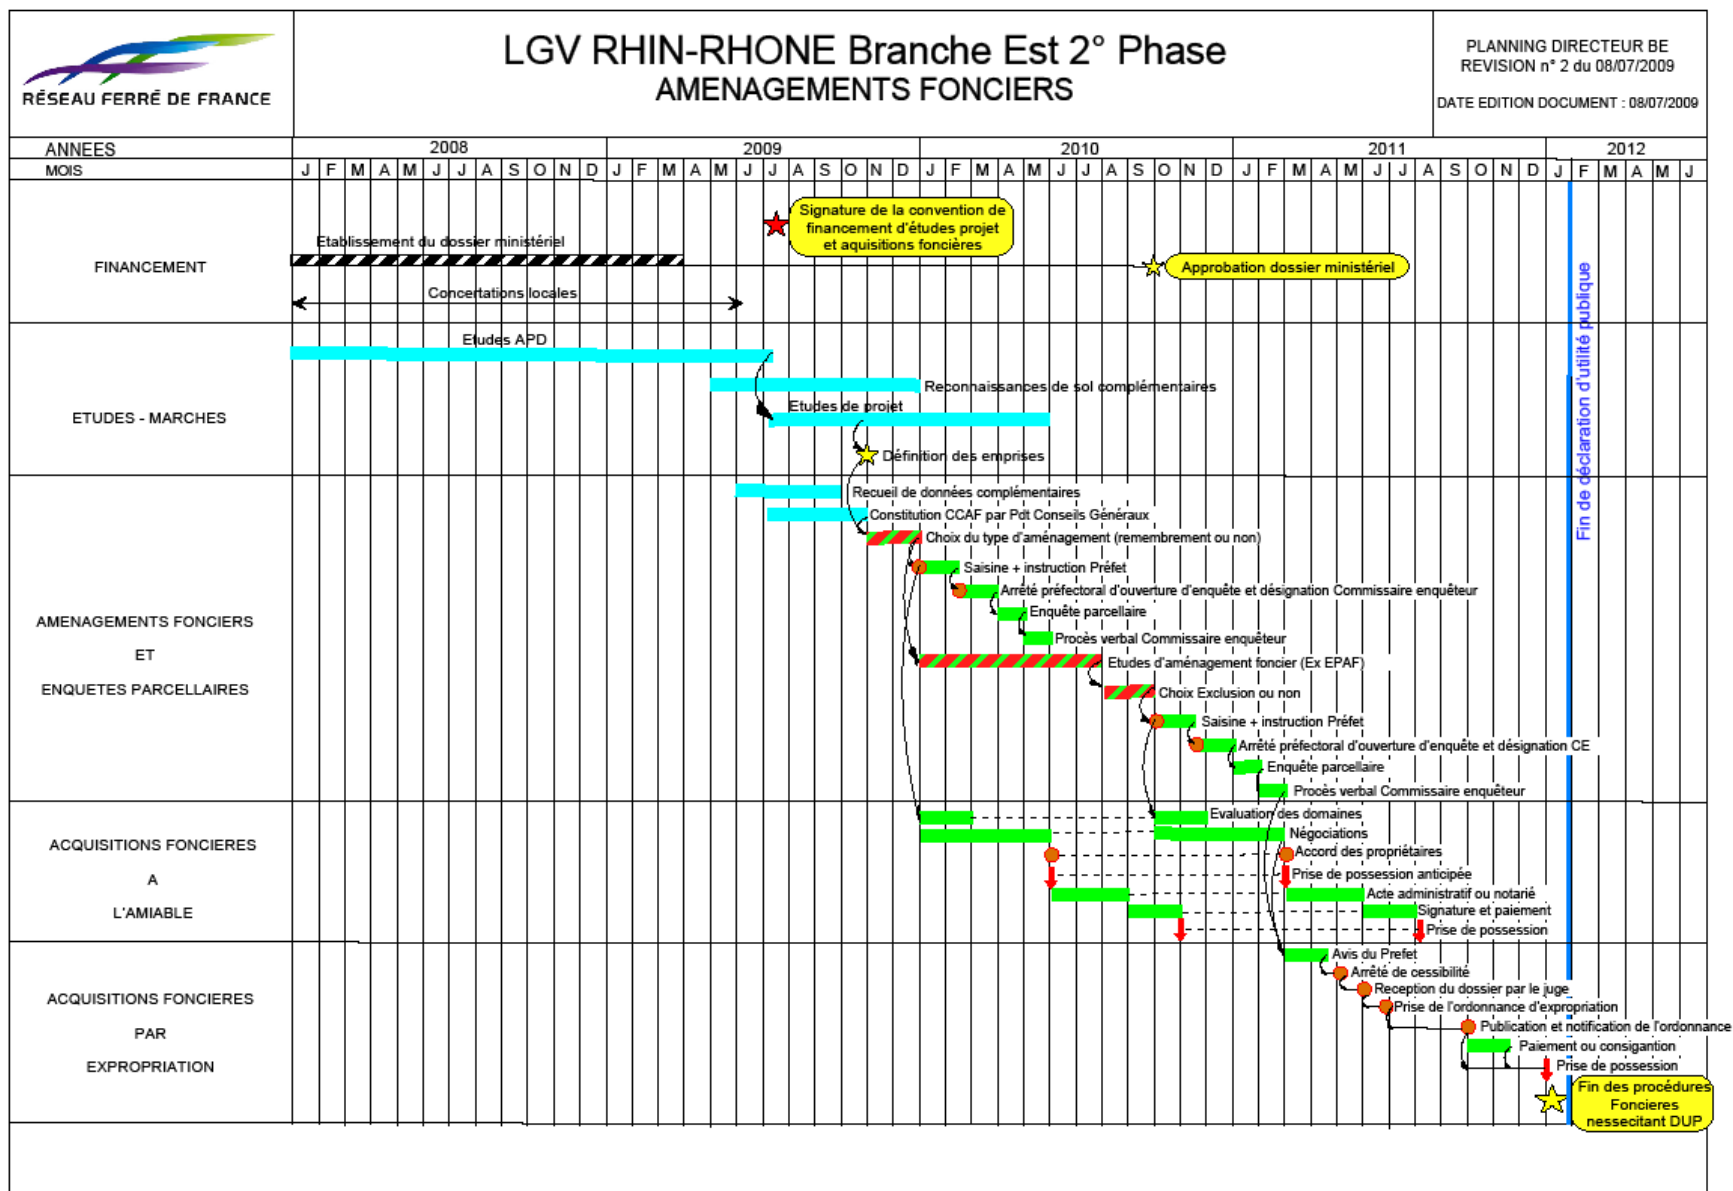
RÉSEAU FERRÉ DE FRANCE

LGV RHIN-RHONE Branche Est 2° Phase
AMENAGEMENTS FONCIERS

PLANNING DIRECTEUR BE
REVISION n° 2 du 08/07/2009

DATE EDITION DOCUMENT : 08/07/2009

ANNEES 2008 2009 2010 2011 2012
MOIS J F M A M J J A S O N D J F M A M J J A S O N D J F M A M J J A S O N D J F M A M J J A S O N D J F M A M J

FINANCEMENT

Etablissement du dossier ministériel
Signature de la convention de financement d'études projet et aquisitions foncières
Approbation dossier ministériel
Concertations locales

ETUDES - MARCHES

Etudes APD
Reconnaissances de sol complémentaires
Etudes de projet
Définition des emprises

Fin de déclaration d'utilité publique

AMENAGEMENTS FONCIERS
ET
ENQUETES PARCELLAIRES

Recueil de données complémentaires
Constitution CCAF par Pdt Conseils Généraux
Choix du type d'aménagement (remembrement ou non)
Saisine + instruction Préfet
Arrêté préfectoral d'ouverture d'enquête et désignation Commissaire enquêteur
Enquête parcellaire
Procès verbal Commissaire enquêteur
Etudes d'aménagement foncier (Ex EPAF)
Choix Exclusion ou non
Saisine + instruction Préfet
Arrêté préfectoral d'ouverture d'enquête et désignation CE
Enquête parcellaire
Procès verbal Commissaire enquêteur

ACQUISITIONS FONCIERES
A
L'AMIABLE

Evaluation des domaines
Négociations
Accord des propriétaires
Prise de possession anticipée
Acte administratif ou notarié
Signature et paiement
Prise de possession

ACQUISITIONS FONCIERES
PAR
EXPROPRIATION

Avis du Prefet
Arrêté de cessibilité
Reception du dossier par le juge
Prise de l'ordonnance d'expropriation
Publication et notification de l'ordonnance
Paiement ou consigantion
Prise de possession
Fin des procédures Foncieres nessecitant DUP